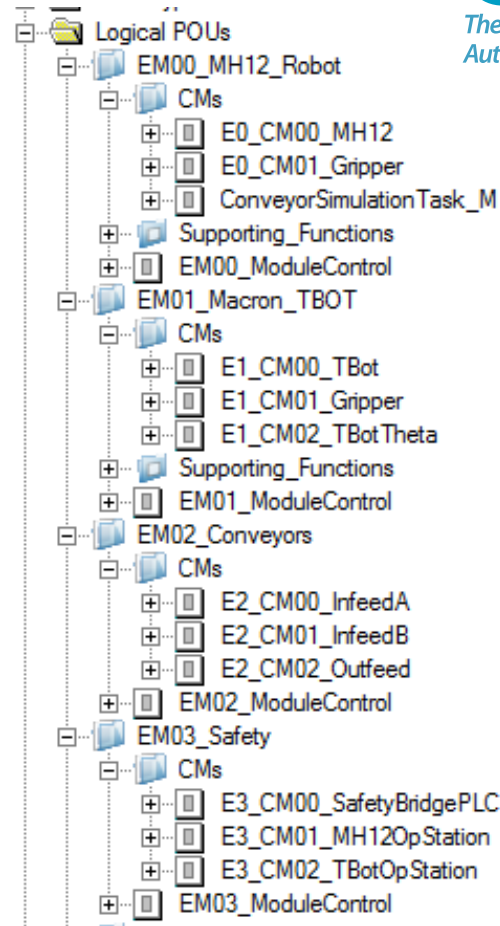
The
Aut

Logical POUs
EM00_MH12_Robot
CMs
E0_CM00_MH12
E0_CM01_Gripper
ConveyorSimulationTask_M
Supporting_Functions
EM00_ModuleControl
EM01_Macron_TBOT
CMs
E1_CM00_TBot
E1_CM01_Gripper
E1_CM02_TBotTheta
Supporting_Functions
EM01_ModuleControl
EM02_Conveyors
CMs
E2_CM00_InfeedA
E2_CM01_InfeedB
E2_CM02_Outfeed
EM02_ModuleControl
EM03_Safety
CMs
E3_CM00_SafetyBridgePLC
E3_CM01_MH12OpStation
E3_CM02_TBotOpStation
EM03_ModuleControl